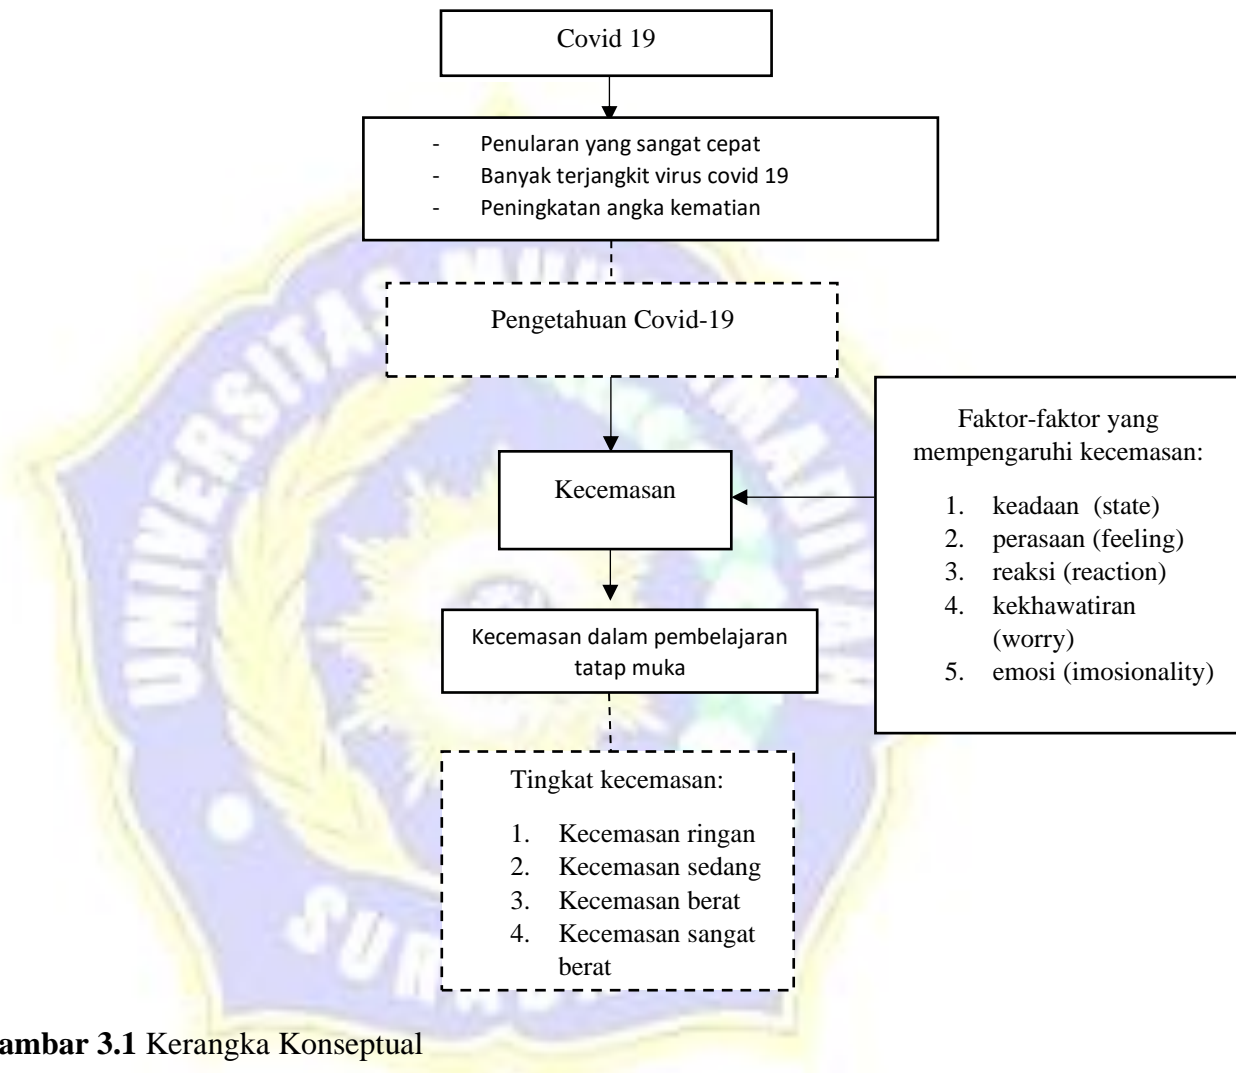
Covid 19

- Penularan yang sangat cepat
- Banyak terjangkit virus covid 19
- Peningkatan angka kematian

Pengetahuan Covid-19

Kecemasan

Faktor-faktor yang mempengaruhi kecemasan:

1. keadaan (state)
2. perasaan (feeling)
3. reaksi (reaction)
4. kekhawatiran (worry)
5. emosi (imosionality)

Kecemasan dalam pembelajaran tatap muka

Tingkat kecemasan:

1. Kecemasan ringan
2. Kecemasan sedang
3. Kecemasan berat
4. Kecemasan sangat berat

ambar 3.1 Kerangka Konseptual